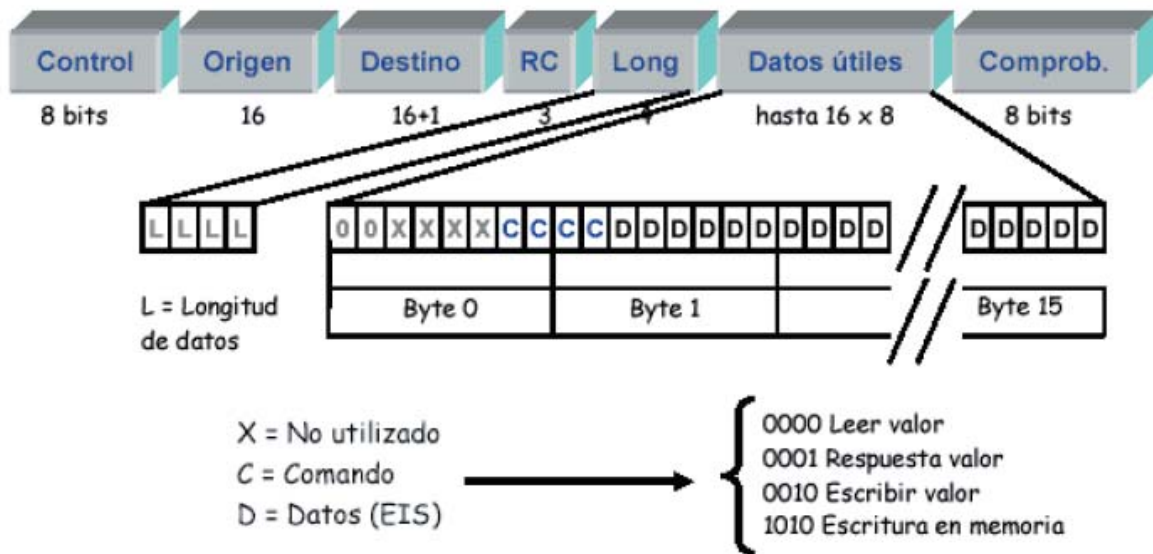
Control
8 bits

Origen
16

Destino
16+1

RC
3

Long
4

Datos útiles
hasta 16 x 8

Comprob.
8 bits

L L L L

0 0 X X X X C C C C D D D D D D D D D D

D D D D D

Byte 0

Byte 1

Byte 15

L = Longitud de datos

X = No utilizado
C = Comando
D = Datos (EIS)

0000 Leer valor
0001 Respuesta valor
0010 Escribir valor
1010 Escritura en memoria